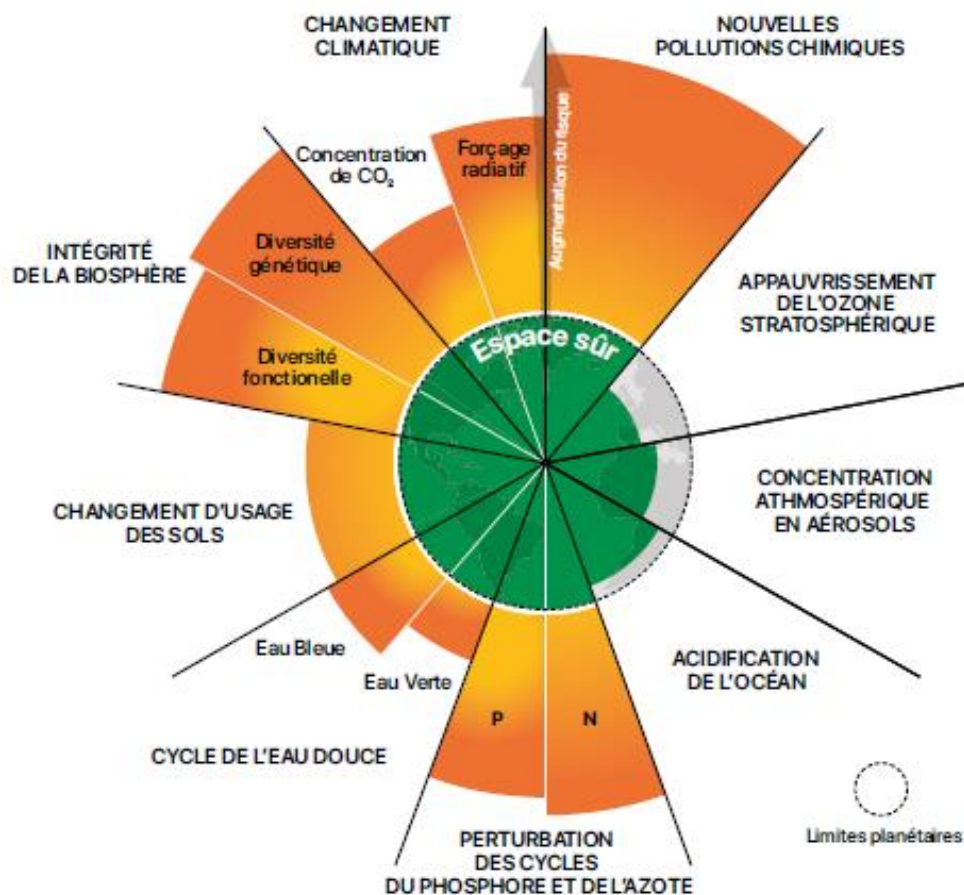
CHANGEMENT CLIMATIQUE

NOUVELLES POLLUTIONS CHIMIQUES

Concentration de $CO_2$

Forçage radiatif

Augmentation du risque

INTÉGRITÉ DE LA BIOSPHÈRE

Diversité génétique

Diversité fonctionnelle

APPAUVRISSEMENT DE L'OZONE STRATOSPHÉRIQUE

Espace sûr

CONCENTRATION ATHMOSPÉRIQUE EN AÉROSOLS

CHANGEMENT D'USAGE DES SOLS

Eau Bleue

Eau Verte

ACIDIFICATION DE L'OCÉAN

P

N

CYCLE DE L'EAU DOUCE

Limites planétaires

PERTURBATION DES CYCLES DU PHOSPHORE ET DE L'AZOTE